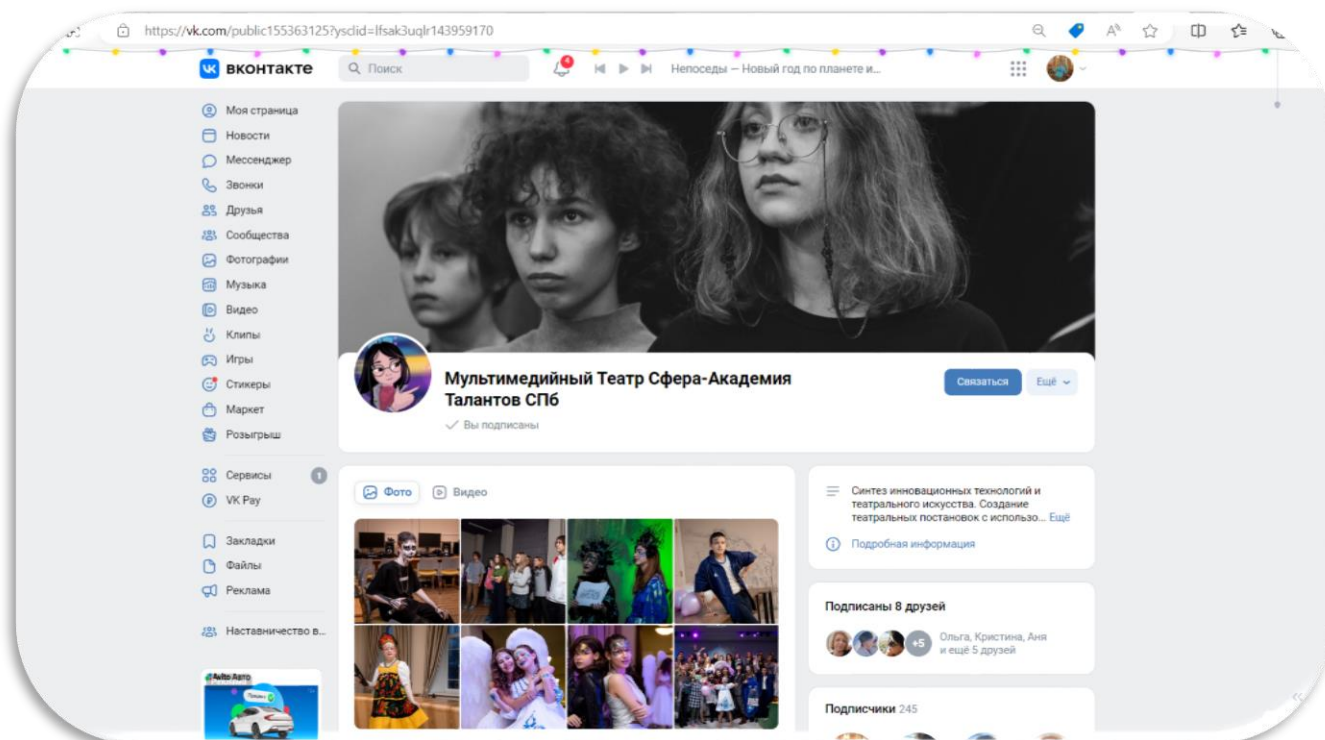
https://vk.com/public155363125?ysclid=lfsak3uqlr143959170

вконтакте
Поиск
4
Непоседы — Новый год по планете и...

Моя страница
Новости
Мессенджер
Звонки
Друзья
Сообщества
Фотографии
Музыка
Видео
Клипы
Игры
Стикеры
Маркет
Розыгрыш

Сервисы 1
VK Pay

Закладки
Файлы
Реклама

Наставничество в...

Мультимедийный Театр Сфера-Академия Талантов СПб
Вы подписаны
Связаться
Ещё

Фото
Видео

Синтез инновационных технологий и театрального искусства. Создание театральных постановок с использо... Ещё
Подробная информация

Подписаны 8 друзей
+5
Ольга, Кристина, Аня и ещё 5 друзей

Подписчики 245